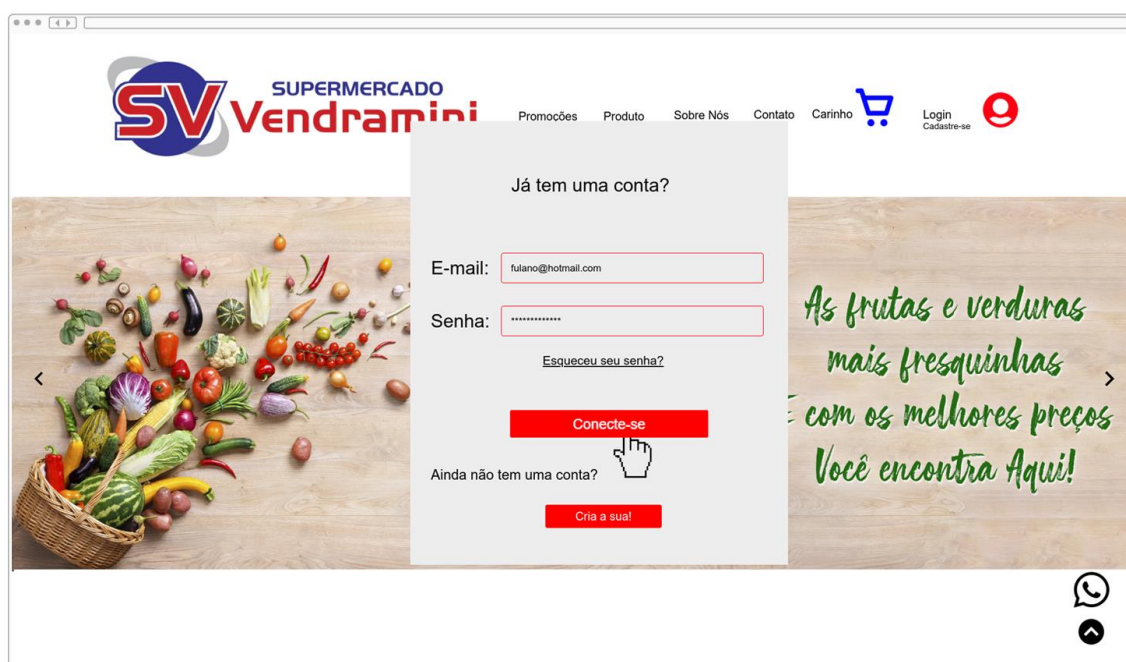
SV SUPERMERCADO Vendramini

Promoções Produto Sobre Nós Contato Carinho Login Cadastre-se

Já tem uma conta?

E-mail: fulano@hotmail.com

Senha: *************

Esqueceu seu senha?

Conecte-se

Ainda não tem uma conta?

Cria a sua!

As frutas e verduras mais fresquinhas com os melhores preços Você encontra Aqui!